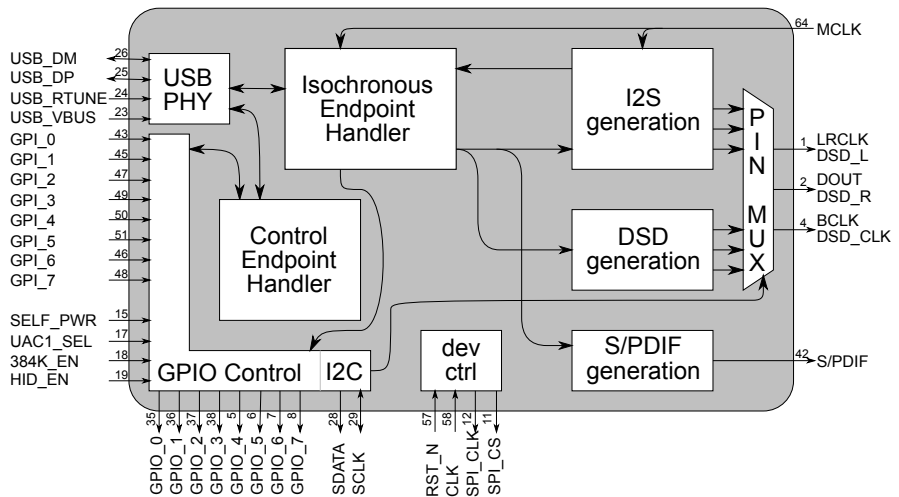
USB_DM 26
USB_DP 25
USB_RTUNE 24
USB_VBUS 23
GPI_0 43
GPI_1 45
GPI_2 47
GPI_3 49
GPI_4 50
GPI_5 51
GPI_6 46
GPI_7 48
SELF_PWR 15
UAC1_SEL 17
384K_EN 18
HID_EN 19

USB PHY

Isochronous Endpoint Handler

I2S generation

64 MCLK

PIN MUX

1 LRCLK DSD_L
2 DOUT DSD_R
4 BCLK DSD_CLK

Control Endpoint Handler

DSD generation

S/PDIF generation

42 S/PDIF

GPIO Control

I2C

dev ctrl

35 GPIO_0
36 GPIO_1
37 GPIO_2
38 GPIO_3
5 GPIO_4
6 GPIO_5
7 GPIO_6
8 GPIO_7
28 SDATA
29 SCLK
57 RST_N
58 CLK
12 SPI_CLK
11 SPI_CS